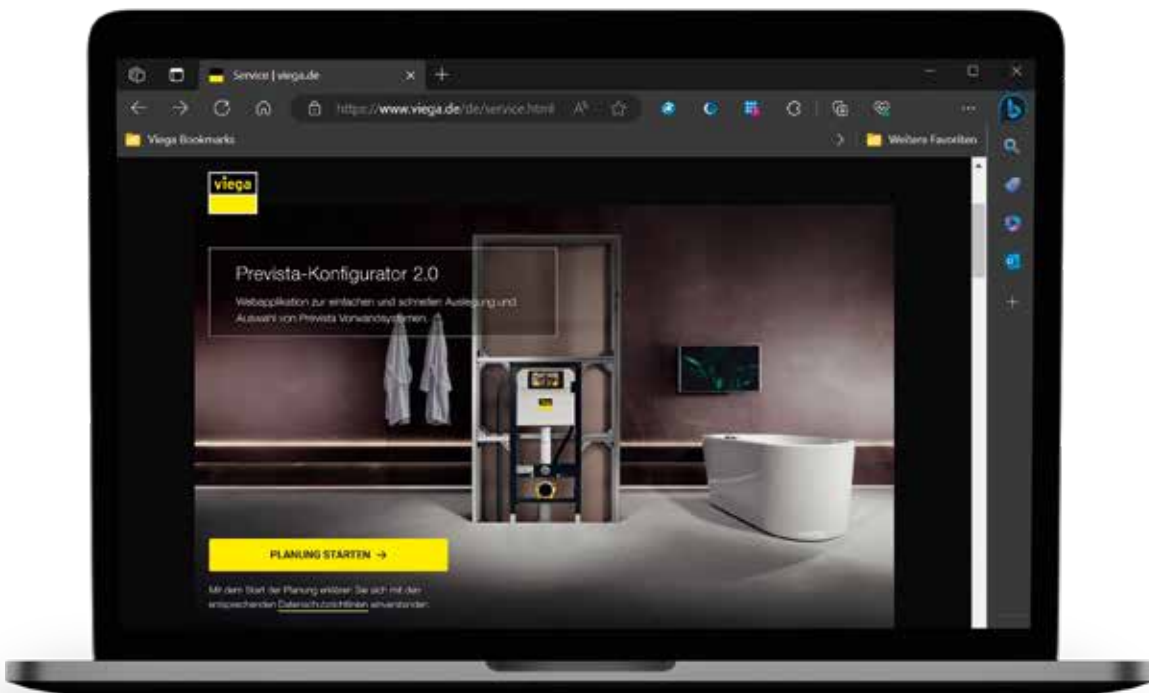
Service | viega.de

https://www.viega.de/de/service.html

Viega Bookmarks

Weitere Favoriten

viega

Prevista-Konfigurator 2.0

Webapplikation zur einfachen und schnellen Auslegung und Auswahl von Prevista Vorwandsystemen.

PLANUNG STARTEN →

Mit dem Start der Planung erklären Sie sich mit den entsprechenden Datenschutzrichtlinien einverstanden.